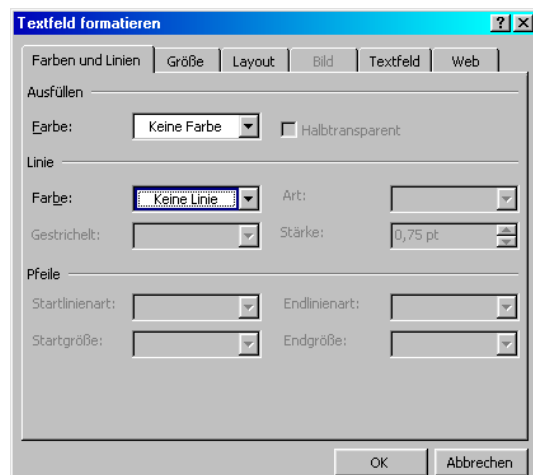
Textfeld formatieren

?

X

Farben und Linien

Größe

Layout

Bild

Textfeld

Web

Ausfüllen

Farbe:

Keine Farbe

Halbtransparent

Linie

Farbe:

Keine Linie

Art:

Gestrichelt:

Stärke:

0,75 pt

Pfeile

Startlinienart:

Endlinienart:

Startgröße:

Endgröße:

OK

Abbrechen